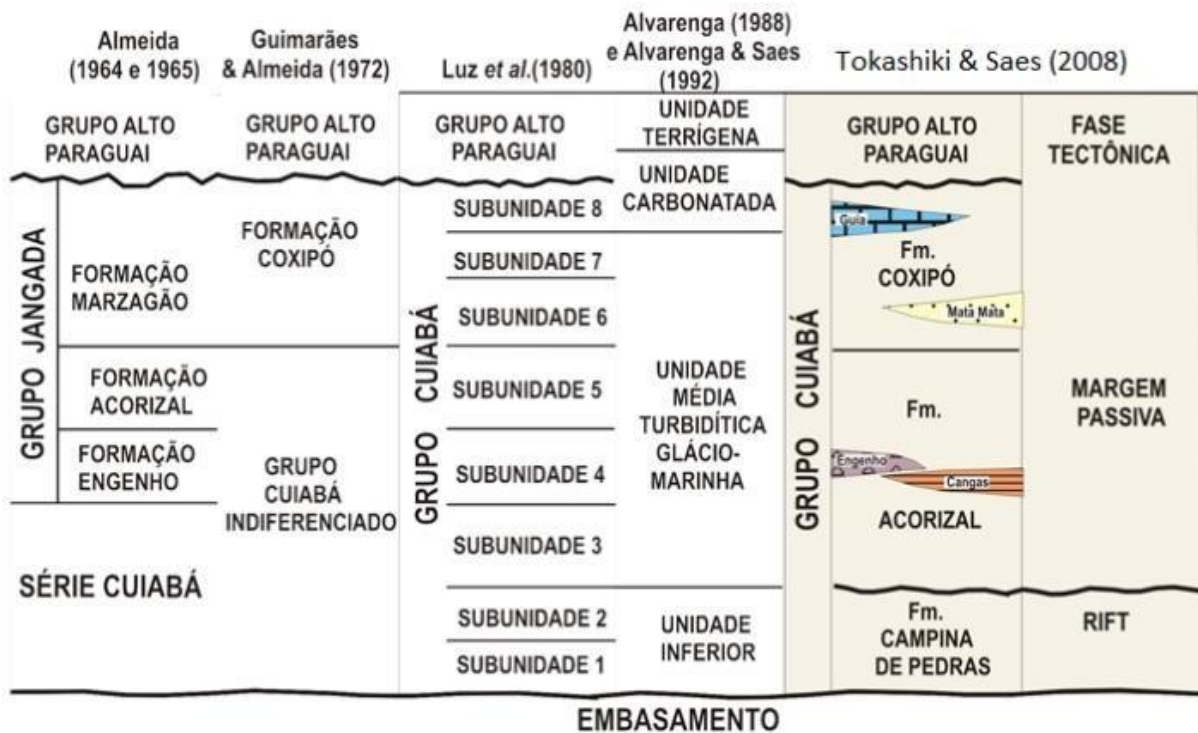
| Almeida (1964 e 1965) | Guimarães & Almeida (1972) | Luz *et al.*(1980) | Alvarenga (1988) e Alvarenga & Saes (1992) | Tokashiki & Saes (2008) | |
|---|---|---|---|---|---|
| GRUPO ALTO PARAGUAI | GRUPO ALTO PARAGUAI | GRUPO ALTO PARAGUAI | UNIDADE TERRÍGENA | GRUPO ALTO PARAGUAI | FASE TECTÔNICA |
| | | | UNIDADE CARBONATADA | | |
| GRUPO JANGADA: FORMAÇÃO MARZAGÃO | FORMAÇÃO COXIPÓ | GRUPO CUIABÁ: SUBUNIDADE 8 | | GRUPO CUIABÁ: Guia; Fm. COXIPÓ; Mata Mata | MARGEM PASSIVA |
| | | SUBUNIDADE 7 | UNIDADE MÉDIA TURBIDÍTICA GLÁCIO-MARINHA | | |
| | | SUBUNIDADE 6 | | | |
| FORMAÇÃO ACORIZAL | GRUPO CUIABÁ INDIFERENCIADO | SUBUNIDADE 5 | | Fm. ACORIZAL; Engenho; Cangas | |
| FORMAÇÃO ENGENHO | | SUBUNIDADE 4 | | | |
| SÉRIE CUIABÁ | | SUBUNIDADE 3 | | | |
| | | SUBUNIDADE 2 | UNIDADE INFERIOR | Fm. CAMPINA DE PEDRAS | RIFT |
| | | SUBUNIDADE 1 | | | |

EMBASAMENTO